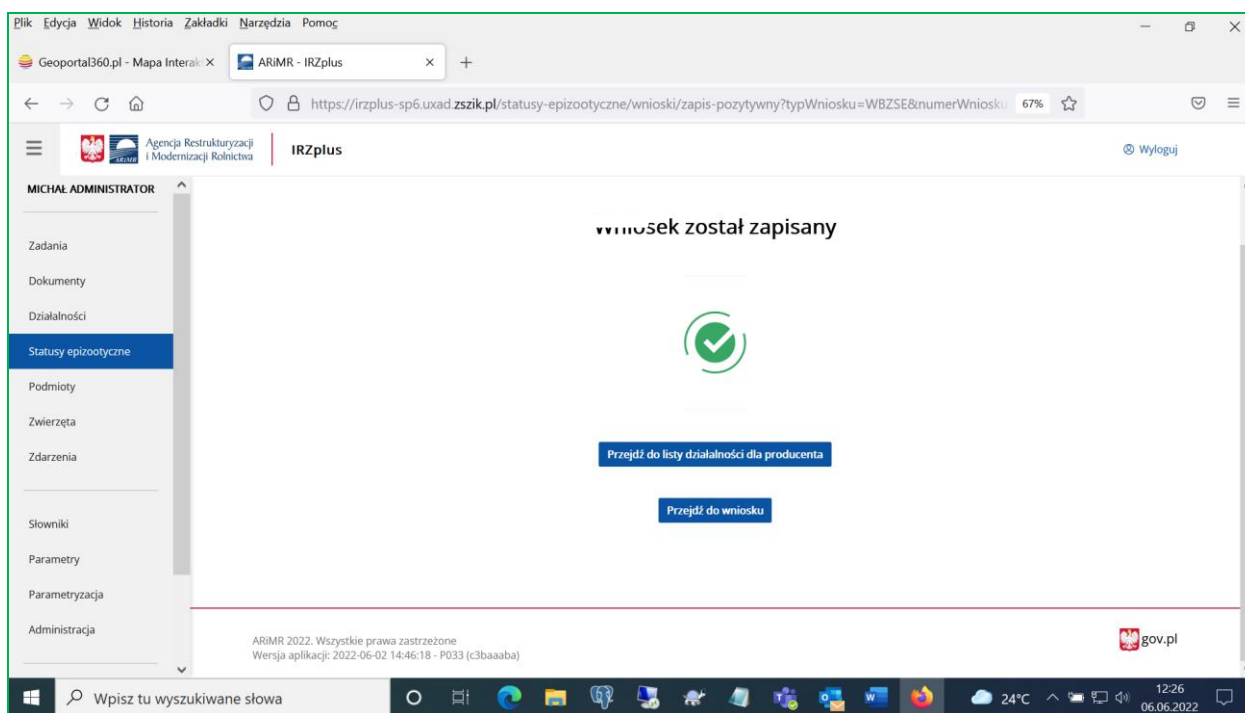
Plik Edycja Widok Historia Zakładki Narzędzia Pomoc

Geoportal360.pl - Mapa Interak ×
ARiMR - IRZplus ×
+

https://irzplus-sp6.uxad.zszik.pl/statusy-epizootyczne/wnioski/zapis-pozytywny?typWniosku=WBZSE&numerWniosku
67%

Agencja Restrukturyzacji i Modernizacji Rolnictwa
IRZplus
Wyloguj

MICHAŁ ADMINISTRATOR

Zadania
Dokumenty
Działalności
Statusy epizootyczne
Podmioty
Zwierzęta
Zdarzenia

Słowniki
Parametry
Parametryzacja
Administracja

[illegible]osek został zapisany

Przejdź do listy działalności dla producenta

Przejdź do wniosku

ARiMR 2022. Wszystkie prawa zastrzeżone
Wersja aplikacji: 2022-06-02 14:46:18 - P033 (c3baaaba)

gov.pl

Wpisz tu wyszukiwane słowa
24°C
12:26
06.06.2022